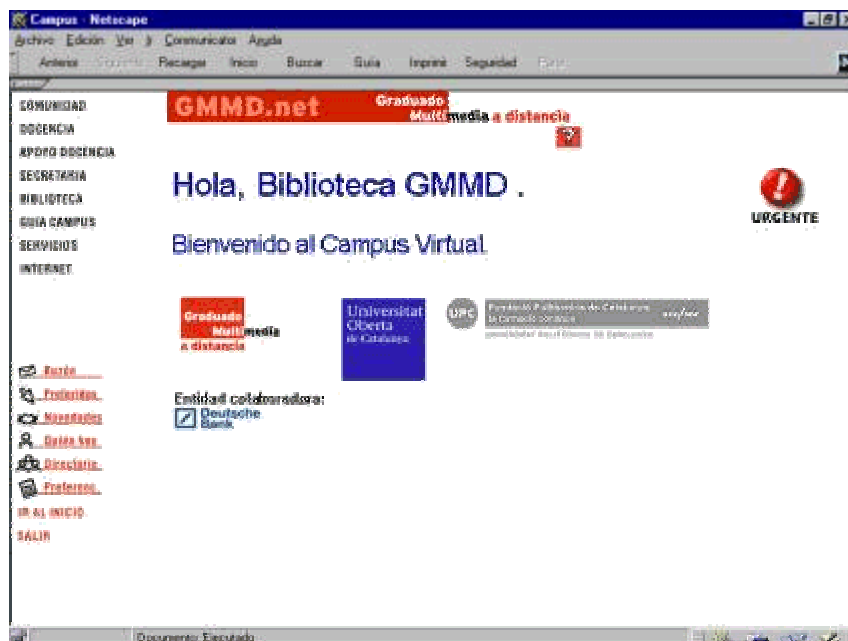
Campus - Netscape

Archivo Edición Ver Ir Communicator Ayuda

Anterior Siguiente Recargar Inicio Buscar Guía Imprimir Seguridad Parar

COMUNIDAD
DOCENCIA
APOYO DOCENCIA
SECRETARIA
BIBLIOTECA
GUIA CAMPUS
SERVICIOS
INTERNET

GMMD.net Graduado Multimedia a distancia

Hola, Biblioteca GMMD .

URGENTE

Bienvenido al Campus Virtual

Graduado Multimedia a distancia

Universitat Oberta de Catalunya

UPC Fundació Politècnica de Catalunya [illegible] Universitat Politècnica de Catalunya

Buzón
Preferidos
Novedades
Quién hay
Directorio
Preferenc.
IR AL INICIO
SALIR

Entidad colaboradora:
Deutsche Bank

Documento: Ejecutado